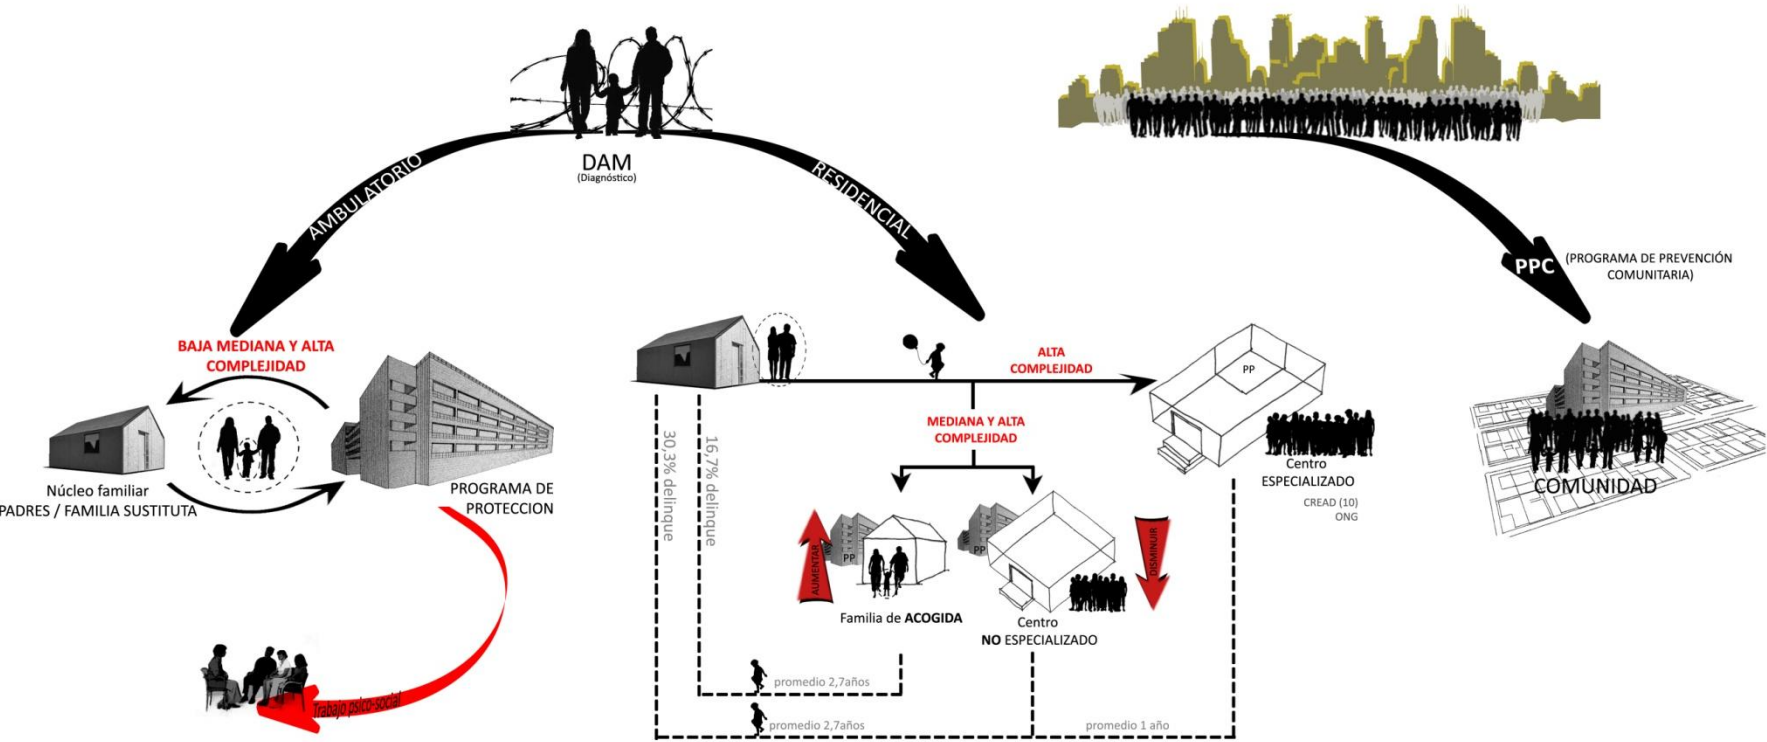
DAM
(Diagnóstico)

AMBULATORIO

RESIDENCIAL

PPC (PROGRAMA DE PREVENCIÓN COMUNITARIA)

BAJA MEDIANA Y ALTA COMPLEJIDAD

Núcleo familiar
PADRES / FAMILIA SUSTITUTA

PROGRAMA DE PROTECCION

Trabajo psico-social

ALTA COMPLEJIDAD

MEDIANA Y ALTA COMPLEJIDAD

PP

Centro ESPECIALIZADO

CREAD (10)
ONG

30,3% delinque

16,7% delinque

AUMENTAR

PP

Familia de ACOGIDA

PP

Centro
NO ESPECIALIZADO

DISMINUIR

promedio 2,7años

promedio 2,7años

promedio 1 año

COMUNIDAD